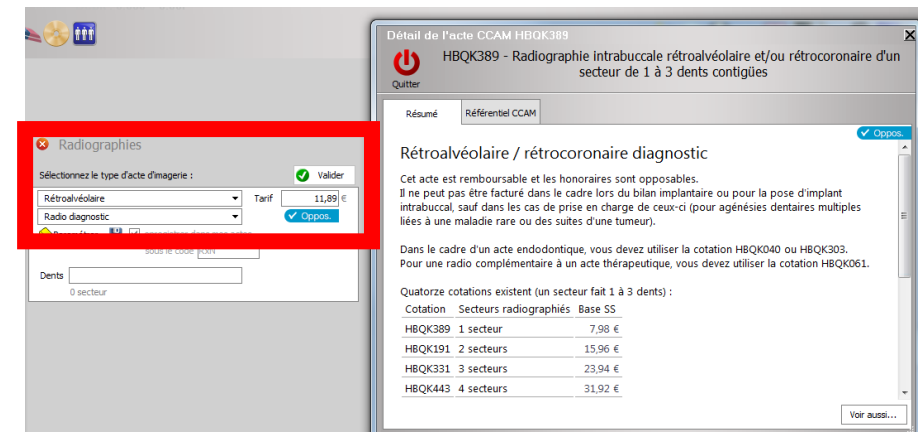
Radiographies

Sélectionnez le type d'acte d'imagerie :

Valider

Rétroalvéolaire

Tarif 11,89 €

Radio diagnostic

Oppos.

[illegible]

sous le code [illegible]

Dents

0 secteur

Détail de l'acte CCAM HBQK389

Quitter

HBQK389 - Radiographie intrabuccale rétroalvéolaire et/ou rétrocoronaire d'un secteur de 1 à 3 dents contigües

Résumé

Référentiel CCAM

Oppos.

Rétroalvéolaire / rétrocoronaire diagnostic

Cet acte est remboursable et les honoraires sont opposables.
Il ne peut pas être facturé dans le cadre lors du bilan implantaire ou pour la pose d'implant intrabuccal, sauf dans les cas de prise en charge de ceux-ci (pour agénésies dentaires multiples liées à une maladie rare ou des suites d'une tumeur).

Dans le cadre d'un acte endodontique, vous devez utiliser la cotation HBQK040 ou HBQK303.
Pour une radio complémentaire à un acte thérapeutique, vous devez utiliser la cotation HBQK061.

Quatorze cotations existent (un secteur fait 1 à 3 dents) :

| Cotation | Secteurs radiographiés | Base SS |
|---|---|---|
| HBQK389 | 1 secteur | 7,98 € |
| HBQK191 | 2 secteurs | 15,96 € |
| HBQK331 | 3 secteurs | 23,94 € |
| HBQK443 | 4 secteurs | 31,92 € |

Voir aussi...